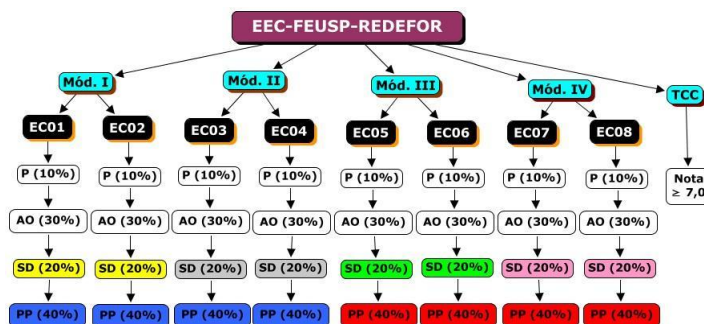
EEC-FEUSP-REDEFOR

Mód. I

EC01
P (10%)
AO (30%)
SD (20%)
PP (40%)

EC02
P (10%)
AO (30%)
SD (20%)
PP (40%)

Mód. II

EC03
P (10%)
AO (30%)
SD (20%)
PP (40%)

EC04
P (10%)
AO (30%)
SD (20%)
PP (40%)

Mód. III

EC05
P (10%)
AO (30%)
SD (20%)
PP (40%)

EC06
P (10%)
AO (30%)
SD (20%)
PP (40%)

Mód. IV

EC07
P (10%)
AO (30%)
SD (20%)
PP (40%)

EC08
P (10%)
AO (30%)
SD (20%)
PP (40%)

TCC

Nota
≥ 7,0